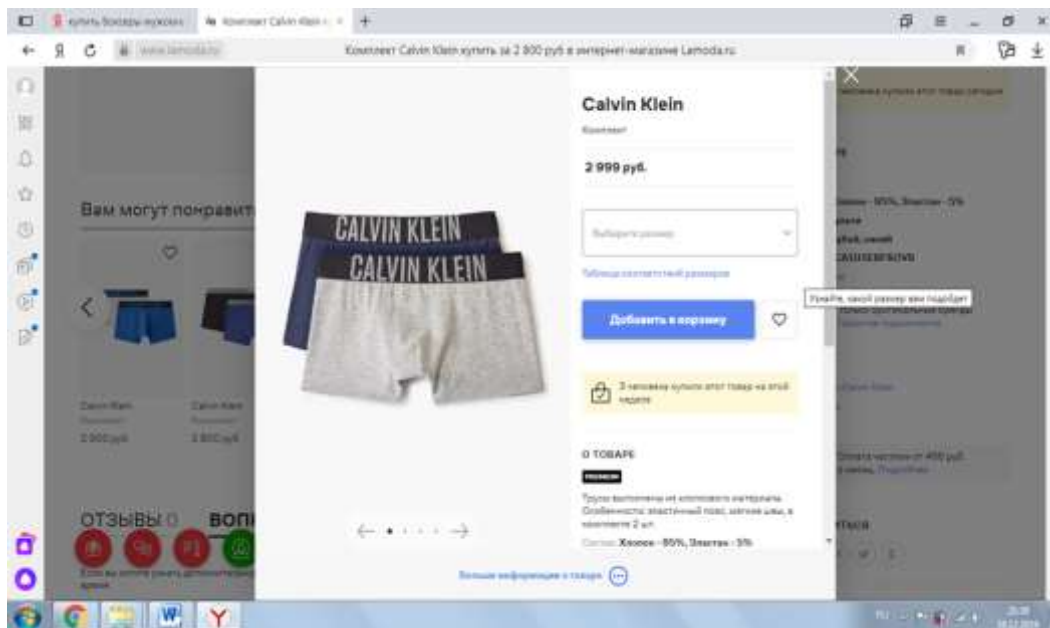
купить боксеры мужские
Комплект Calvin Klein
+
Я
www.lamoda.ru
Комплект Calvin Klein купить за 2 999 руб в интернет-магазине Lamoda.ru

Вам могут понравит
Calvin Klein
2 999 руб.
Calvin Klein
2 999 руб.
ОТЗЫВЫ 0
ВОП

CALVIN KLEIN
CALVIN KLEIN

Calvin Klein
Комплект
2 999 руб.
Выберите размер
Таблица соответствий размеров
Добавить в корзину
3 человека купили этот товар на этой неделе
О ТОВАРЕ
PREMIUM
Трусы выполнены из хлопкового материала. Особенности: эластичный пояс, мягкие швы, в комплекте 2 шт.
Состав: Хлопок - 95%, Эластан - 5%
Больше информации о товаре

Узнайте, какой размер вам подойдет
Хлопок - 95%, Эластан - 5%
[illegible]
Оплата частями от 400 руб